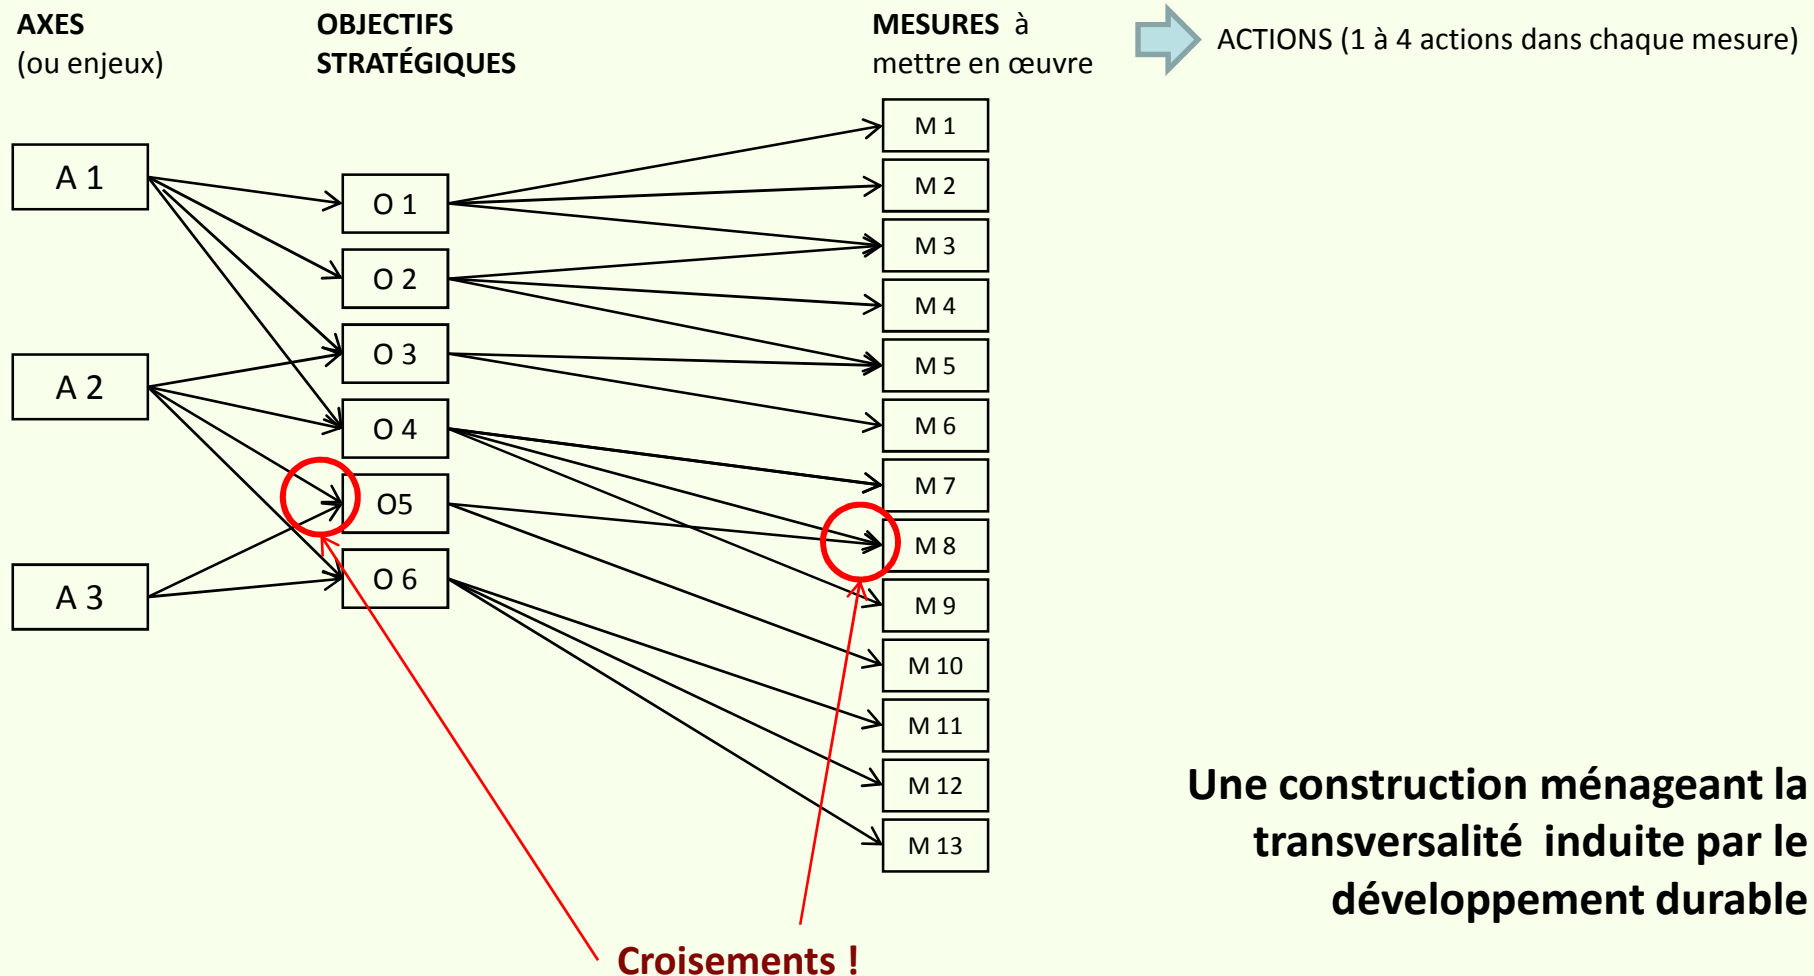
AXES
(ou enjeux)

OBJECTIFS
STRATÉGIQUES

MESURES à
mettre en œuvre

ACTIONS (1 à 4 actions dans chaque mesure)

A 1

A 2

A 3

O 1

O 2

O 3

O 4

O5

O 6

M 1

M 2

M 3

M 4

M 5

M 6

M 7

M 8

M 9

M 10

M 11

M 12

M 13

Une construction ménageant la transversalité induite par le développement durable

Croisements !